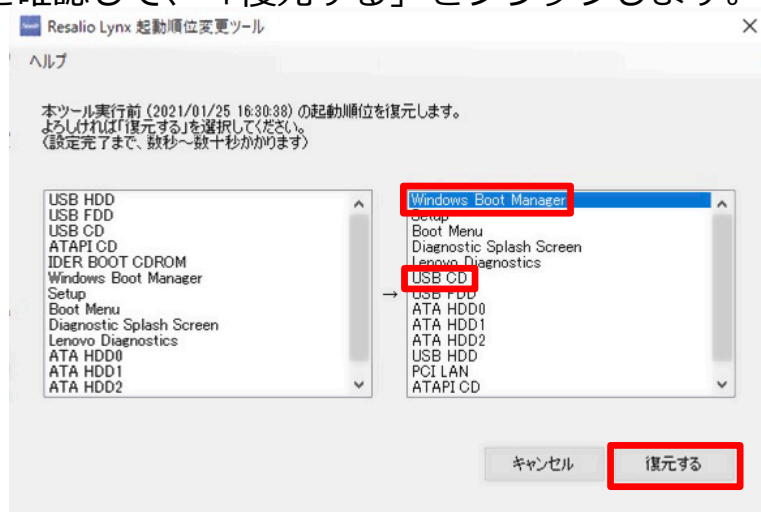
Resalio Lynx 起動順位変更ツール

ヘルプ

本ツール実行前（2021/01/25 16:30:38）の起動順位を復元します。
よろしければ「復元する」を選択してください。
（設定完了まで、数秒～数十秒かかります）

USB HDD
USB FDD
USB CD
ATAPI CD
IDER BOOT CDROM
Windows Boot Manager
Setup
Boot Menu
Diagnostic Splash Screen
Lenovo Diagnostics
ATA HDD0
ATA HDD1
ATA HDD2

→

Windows Boot Manager
Setup
Boot Menu
Diagnostic Splash Screen
Lenovo Diagnostics
USB CD
USB FDD
ATA HDD0
ATA HDD1
ATA HDD2
USB HDD
PCI LAN
ATAPI CD

キャンセル
復元する